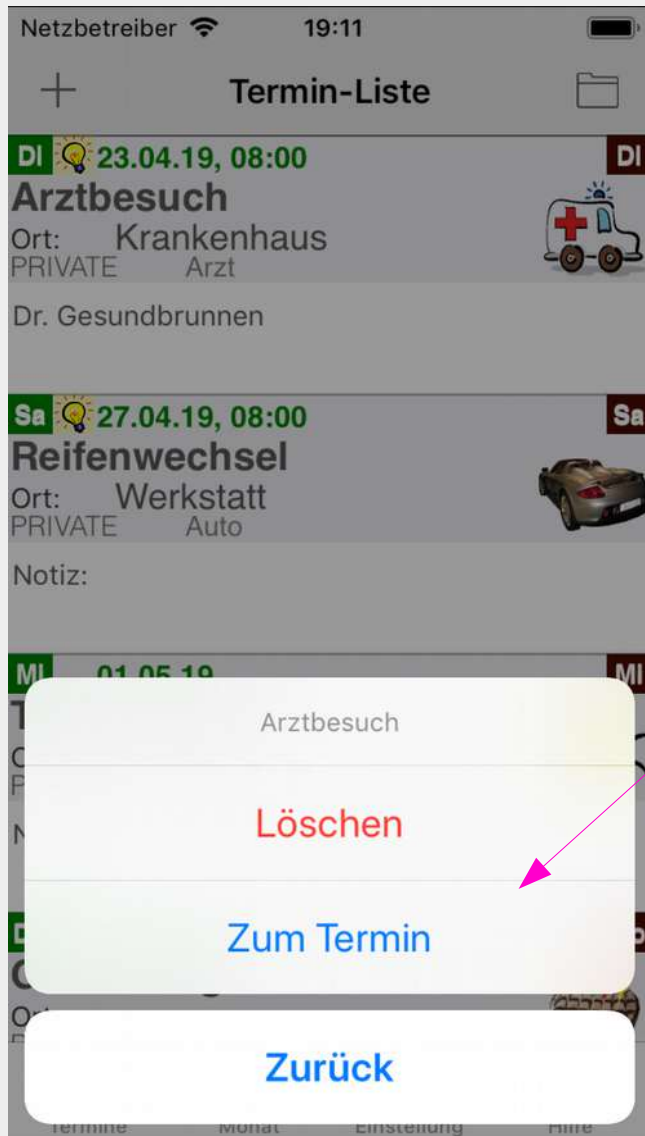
Netzbetreiber 19:11

+ Termin-Liste

DI 23.04.19, 08:00 DI
Arztbesuch
Ort: Krankenhaus
PRIVATE Arzt

Dr. Gesundbrunnen

Sa 27.04.19, 08:00 Sa
Reifenwechsel
Ort: Werkstatt
PRIVATE Auto

Notiz:

MI 01.05.19 MI

Arztbesuch

Löschen

Zum Termin

Zurück

Termine Monat Einstellung Hilfe